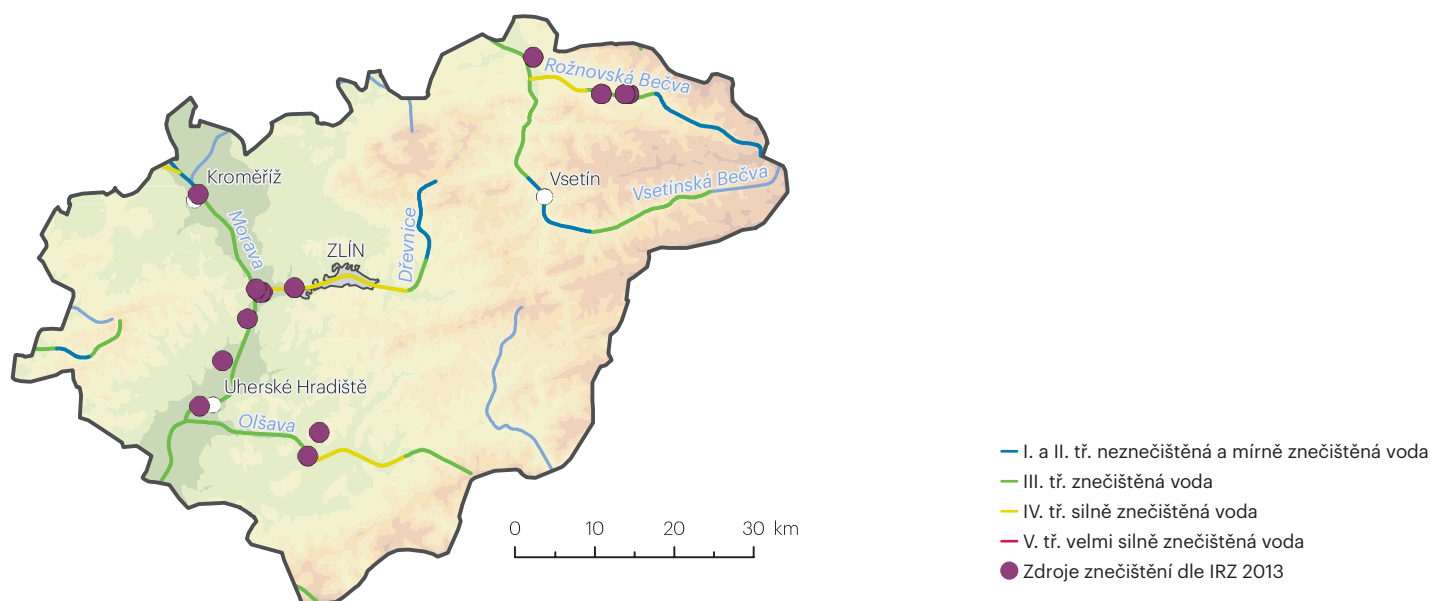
Rožnovská Bečva
Kroměříž
Vsetín
Vsetínská Bečva
Morava
Dřevnice
ZLÍN
Uherské Hradiště
Olšava

0 10 20 30 km

I. a II. tř. neznečištěná a mírně znečištěná voda
III. tř. znečištěná voda
IV. tř. silně znečištěná voda
V. tř. velmi silně znečištěná voda
Zdroje znečištění dle IRZ 2013